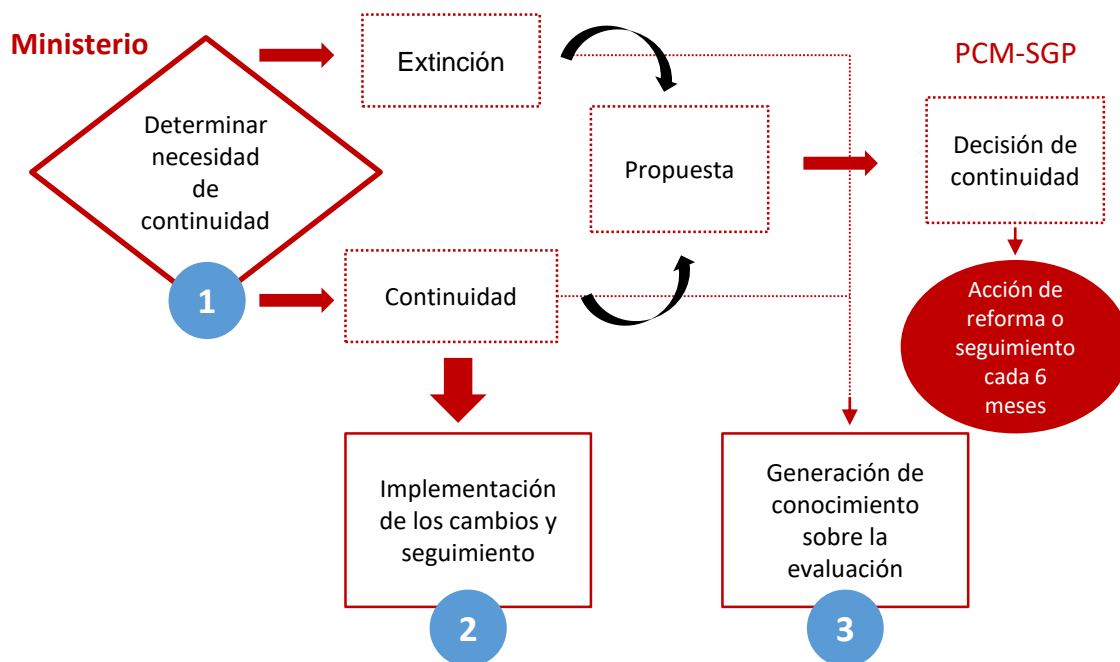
Ministerio

Determinar necesidad de continuidad

1

Extinción

Propuesta

Continuidad

PCM-SGP

Decisión de continuidad

Acción de reforma o seguimiento cada 6 meses

Implementación de los cambios y seguimiento

2

Generación de conocimiento sobre la evaluación

3